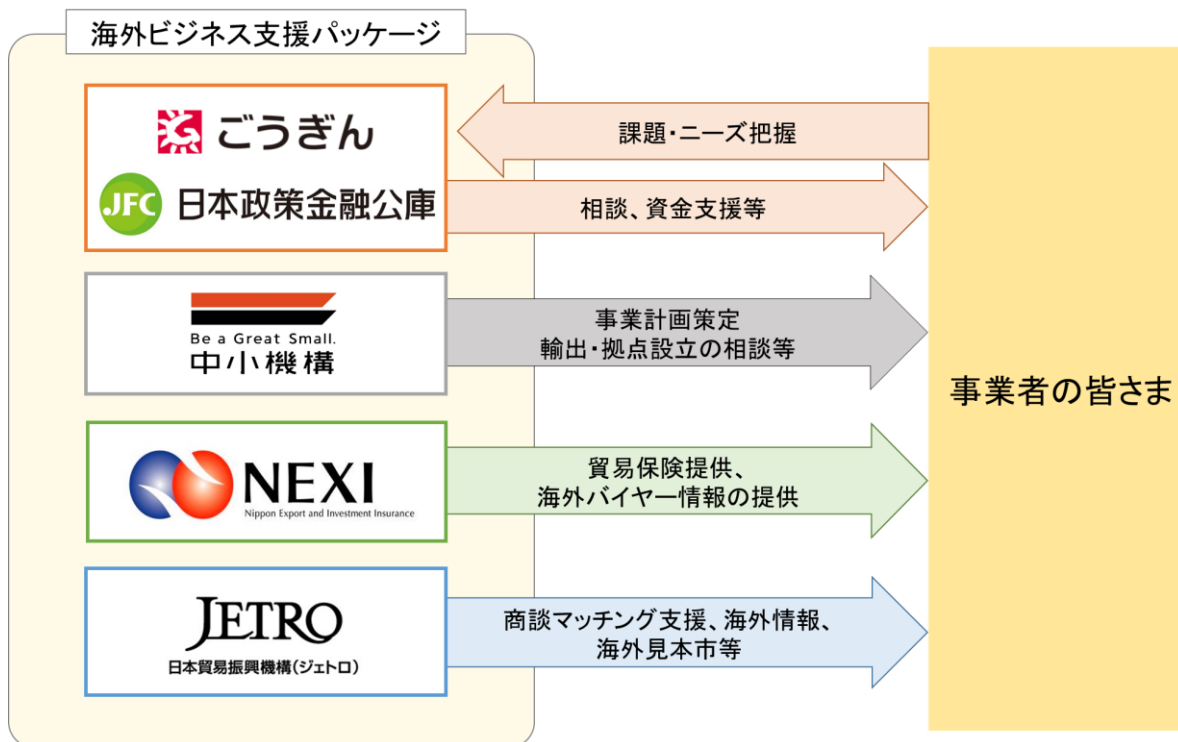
海外ビジネス支援パッケージ

ごうぎん

JFC 日本政策金融公庫

課題・ニーズ把握

相談、資金支援等

Be a Great Small.
中小機構

事業計画策定
輸出・拠点設立の相談等

NEXI
Nippon Export and Investment Insurance

貿易保険提供、
海外バイヤー情報の提供

JETRO
日本貿易振興機構(ジェトロ)

商談マッチング支援、海外情報、
海外見本市等

事業者の皆さま